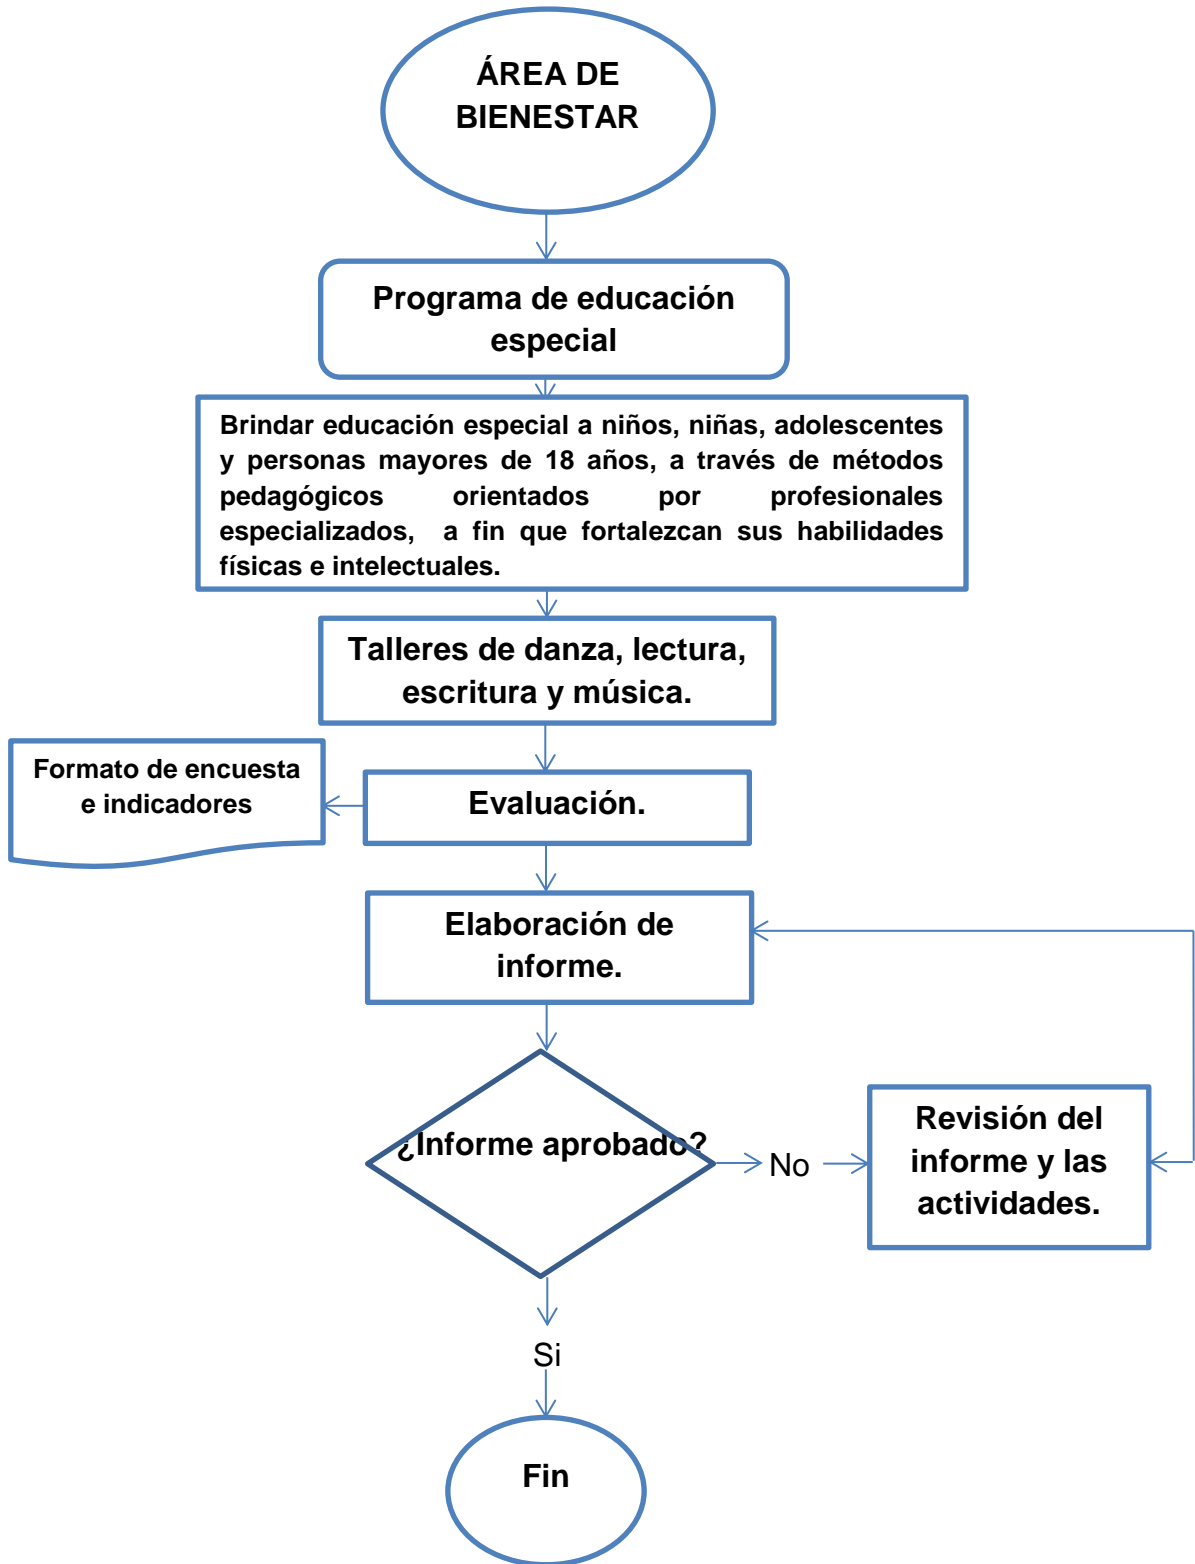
ÁREA DE BIENESTAR

Programa de educación especial

Brindar educación especial a niños, niñas, adolescentes y personas mayores de 18 años, a través de métodos pedagógicos orientados por profesionales especializados, a fin que fortalezcan sus habilidades físicas e intelectuales.

Talleres de danza, lectura, escritura y música.

Formato de encuesta e indicadores

Evaluación.

Elaboración de informe.

¿Informe aprobado?

No

Revisión del informe y las actividades.

Si

Fin